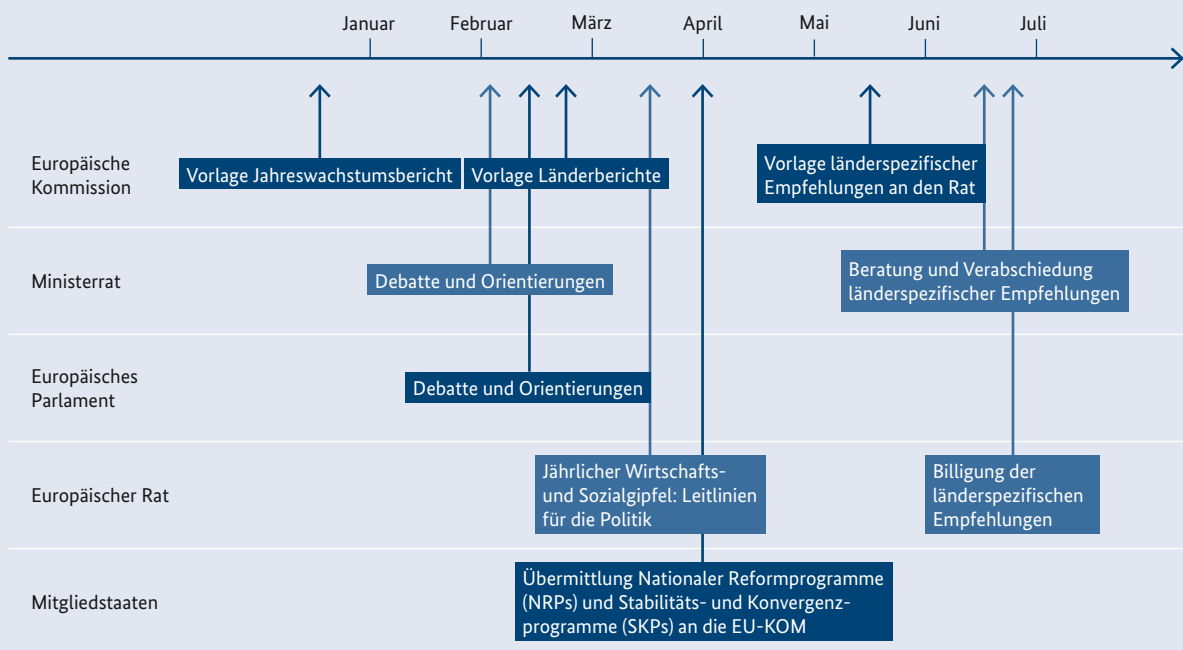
Januar Februar März April Mai Juni Juli

Europäische Kommission

Vorlage Jahreswachstumsbericht

Vorlage Länderberichte

Vorlage länderspezifischer Empfehlungen an den Rat

Ministerrat

Debatte und Orientierungen

Beratung und Verabschiedung länderspezifischer Empfehlungen

Europäisches Parlament

Debatte und Orientierungen

Europäischer Rat

Jährlicher Wirtschafts- und Sozialgipfel: Leitlinien für die Politik

Billigung der länderspezifischen Empfehlungen

Mitgliedstaaten

Übermittlung Nationaler Reformprogramme (NRPs) und Stabilitäts- und Konvergenzprogramme (SKPs) an die EU-KOM